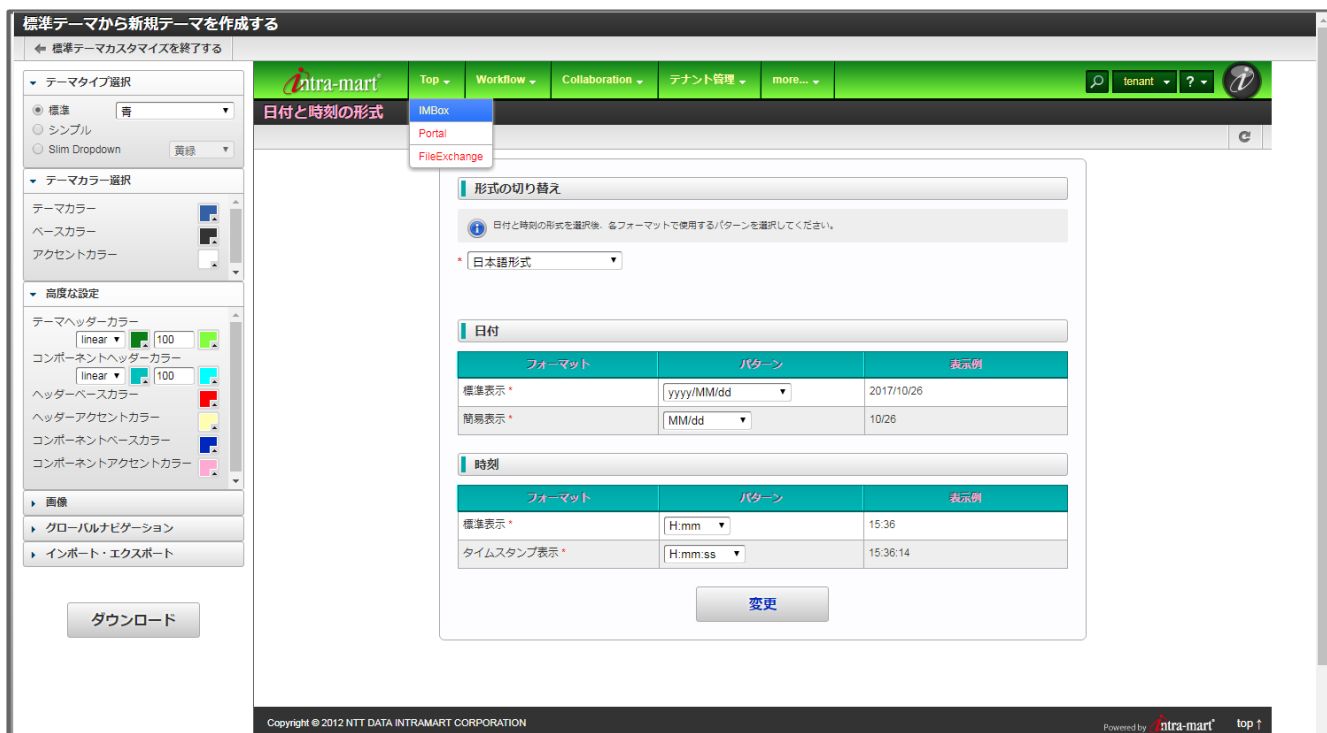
標準テーマから新規テーマを作成する

標準テーマカスタマイズを終了する

テーマタイプ選択

標準 青

シンプル

Slim Dropdown 黄緑

テーマカラー選択

テーマカラー

ベースカラー

アクセントカラー

高度な設定

テーマヘッダーカラー linear 100

コンポーネントヘッダーカラー linear 100

ヘッダーベースカラー

ヘッダーアクセントカラー

コンポーネントベースカラー

コンポーネントアクセントカラー

画像

グローバルナビゲーション

インポート・エクスポート

ダウンロード

intra-mart

Top Workflow Collaboration テナント管理 more...

tenant ?

IMBox

Portal

FileExchange

日付と時刻の形式

形式の切り替え

日付と時刻の形式を選択後、各フォーマットで使用するパターンを選択してください。

* 日本語形式

日付

| フォーマット | パターン | 表示例 |
|---|---|---|
| 標準表示 * | yyyy/MM/dd | 2017/10/26 |
| 簡易表示 * | MM/dd | 10/26 |

時刻

| フォーマット | パターン | 表示例 |
|---|---|---|
| 標準表示 * | H:mm | 15:36 |
| タイムスタンプ表示 * | H:mm:ss | 15:36:14 |

変更

Copyright © 2012 NTT DATA INTRAMART CORPORATION

Powered by intra-mart

top ↑